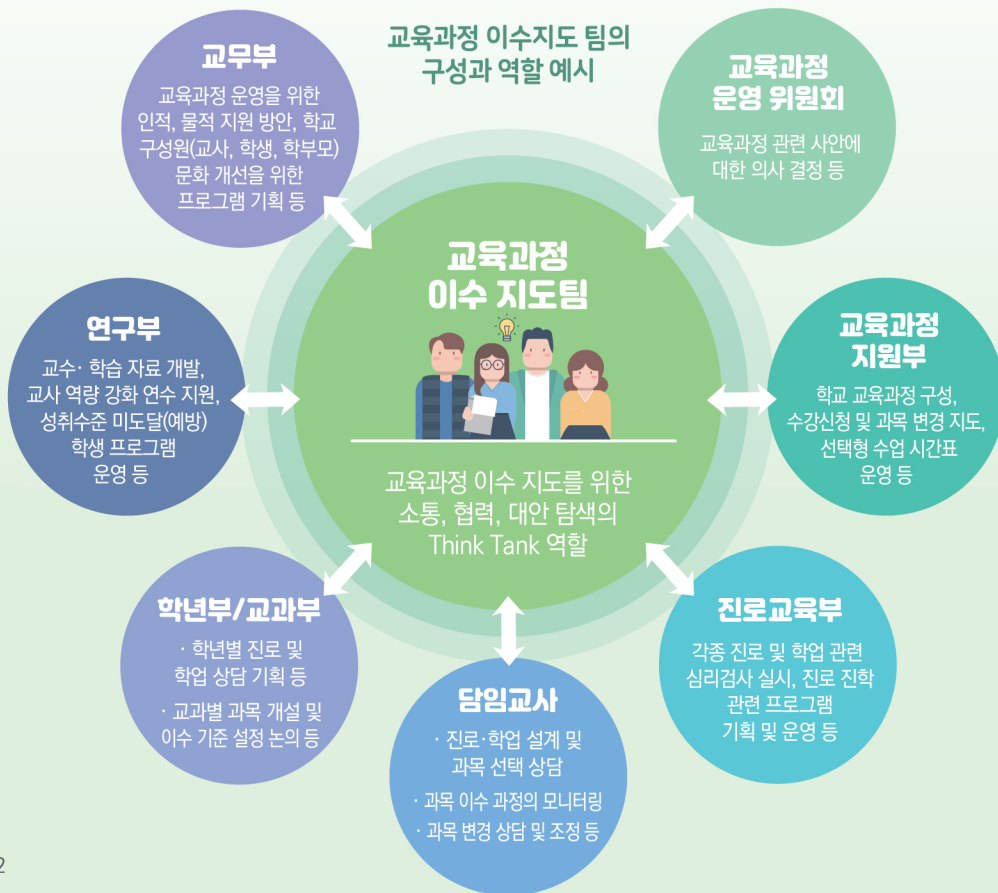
교육과정 이수지도 팀의 구성과 역할 예시

교무부
교육과정 운영을 위한 인적, 물적 지원 방안, 학교 구성원(교사, 학생, 학부모) 문화 개선을 위한 프로그램 기획 등

교육과정 운영 위원회
교육과정 관련 사안에 대한 의사 결정 등

교육과정 이수 지도팀

교육과정 이수 지도를 위한 소통, 협력, 대안 탐색의 Think Tank 역할

연구부
교수· 학습 자료 개발, 교사 역량 강화 연수 지원, 성취수준 미도달(예방) 학생 프로그램 운영 등

교육과정 지원부
학교 교육과정 구성, 수강신청 및 과목 변경 지도, 선택형 수업 시간표 운영 등

학년부/교과부
· 학년별 진로 및 학업 상담 기획 등
· 교과별 과목 개설 및 이수 기준 설정 논의 등

진로교육부
각종 진로 및 학업 관련 심리검사 실시, 진로 진학 관련 프로그램 기획 및 운영 등

담임교사
· 진로·학업 설계 및 과목 선택 상담
· 과목 이수 과정의 모니터링
· 과목 변경 상담 및 조정 등

2